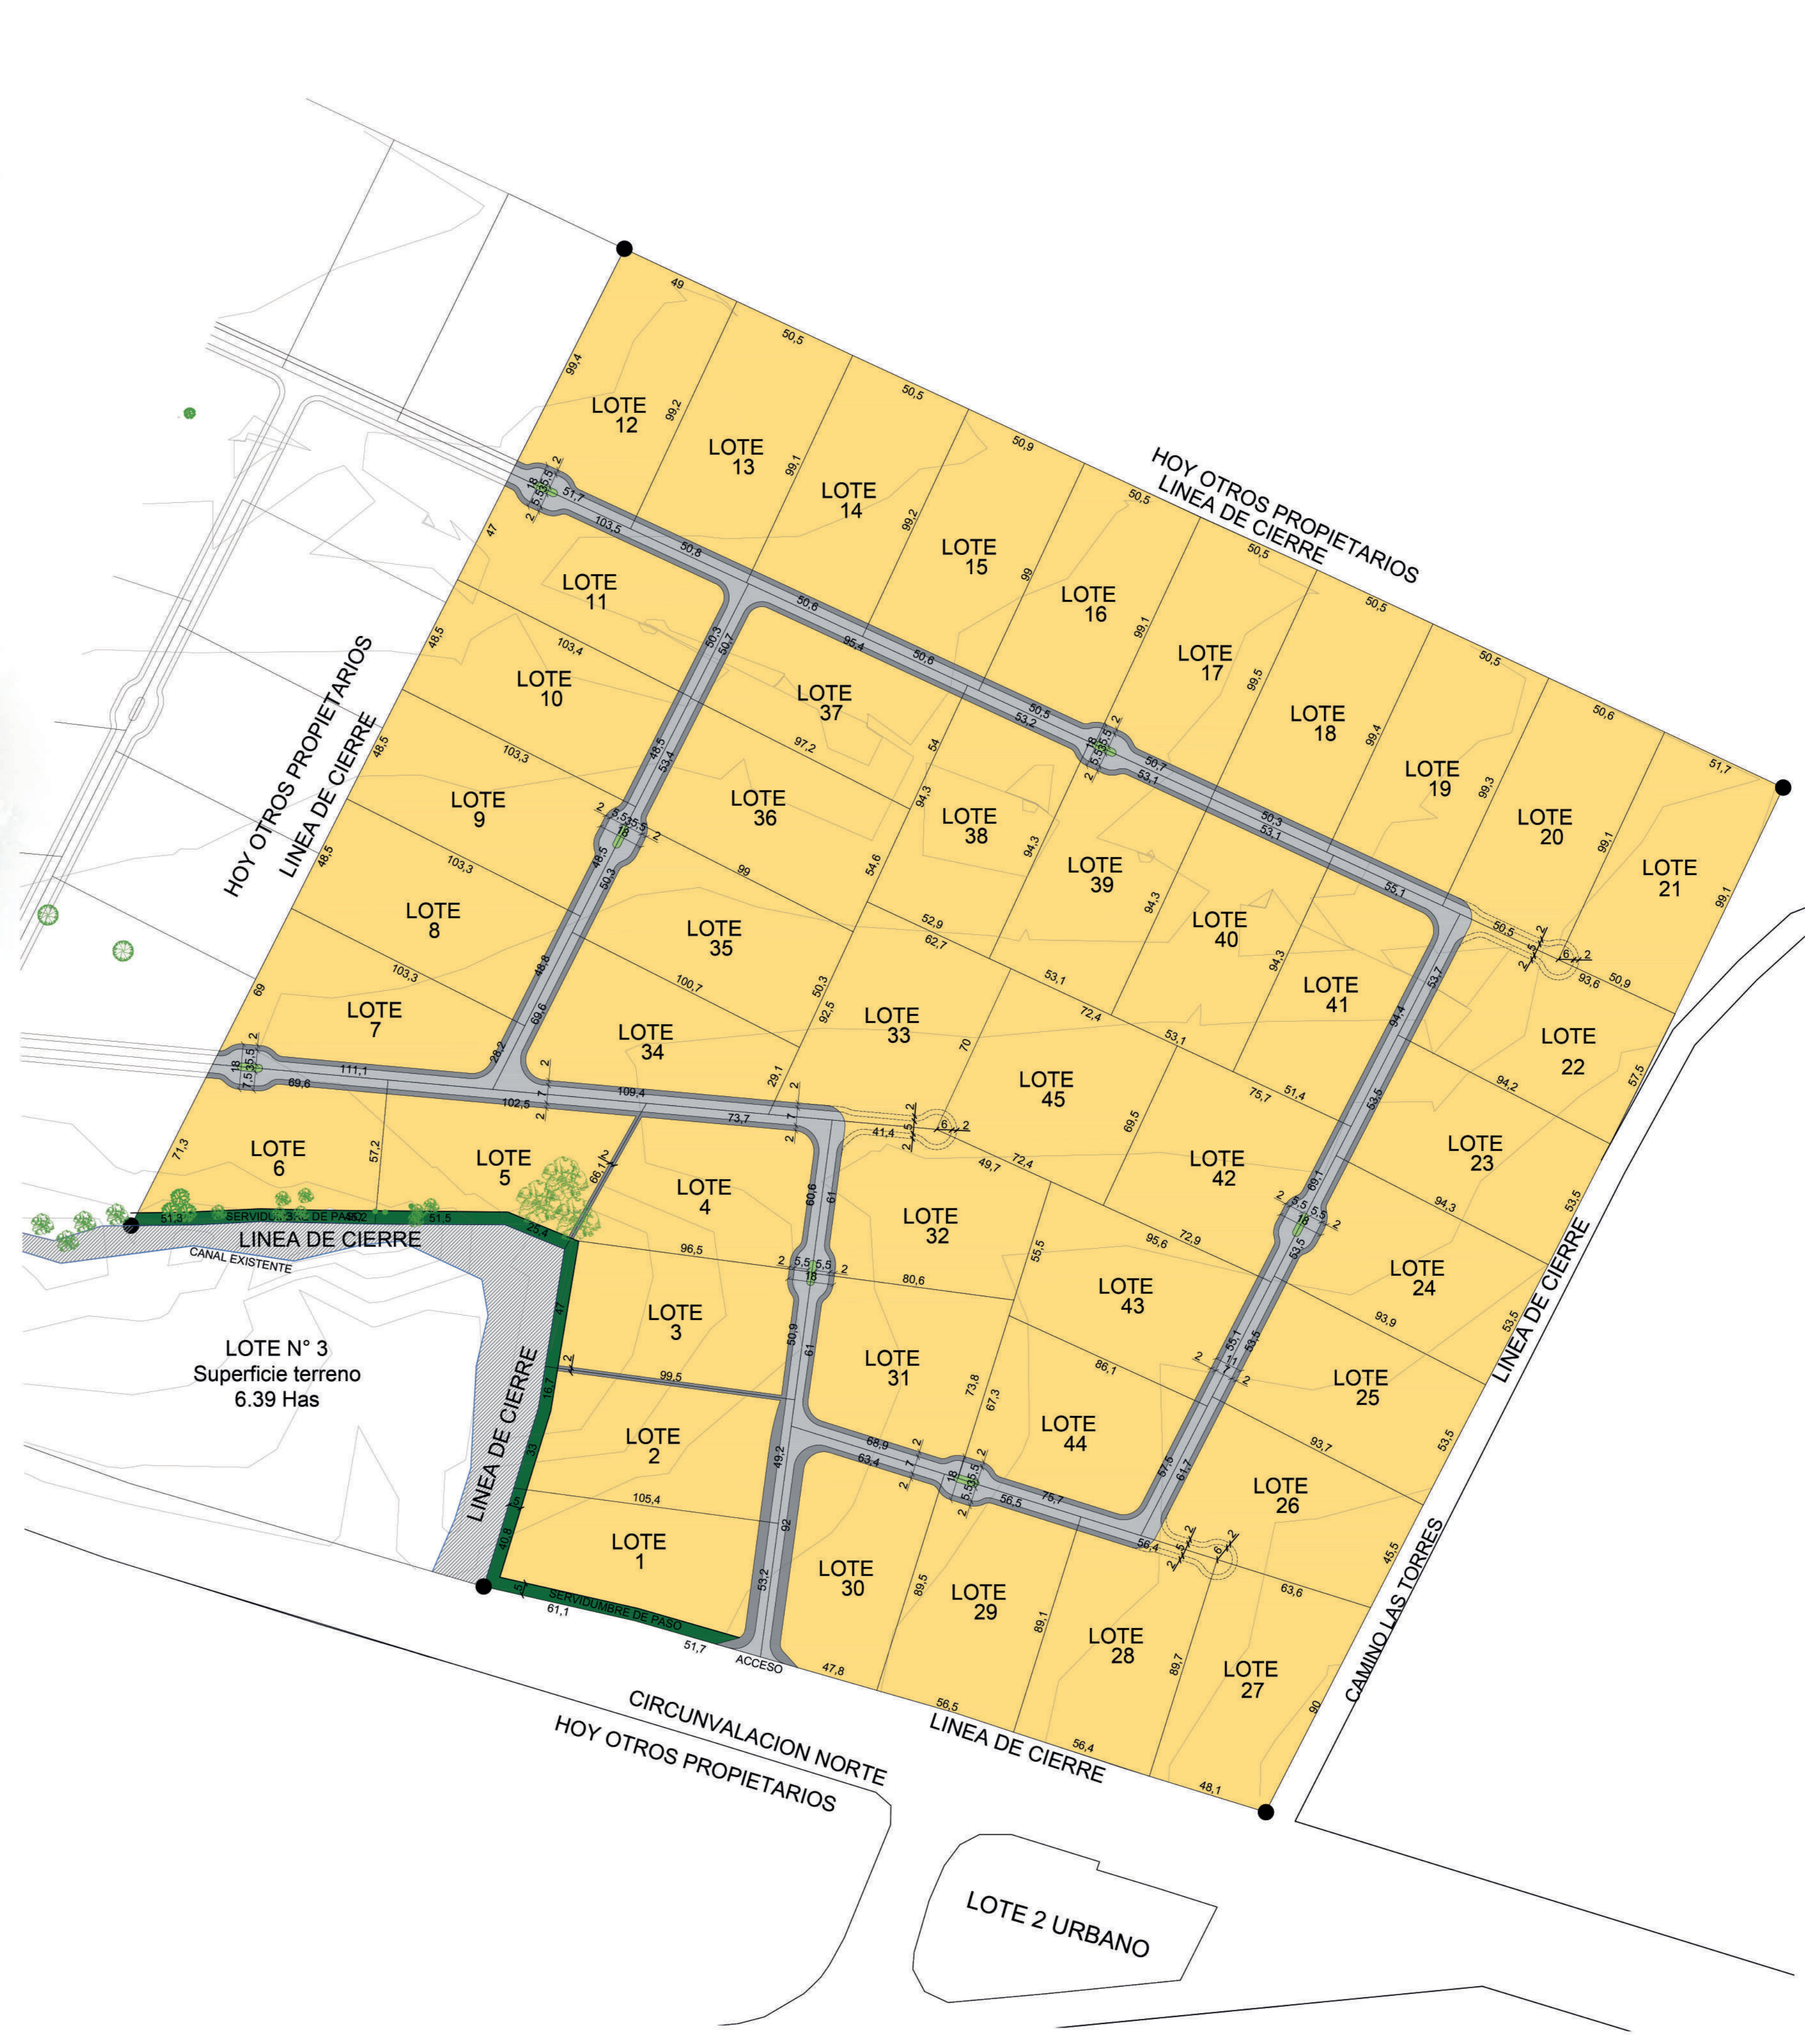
HOY OTROS PROPIETARIOS
LINEA DE CIERRE

HOY OTROS PROPIETARIOS
LINEA DE CIERRE

LOTE 12
LOTE 13
LOTE 14
LOTE 15
LOTE 16
LOTE 17
LOTE 18
LOTE 19
LOTE 20
LOTE 21
LOTE 11
LOTE 10
LOTE 37
LOTE 36
LOTE 38
LOTE 39
LOTE 40
LOTE 41
LOTE 22
LOTE 9
LOTE 8
LOTE 35
LOTE 7
LOTE 34
LOTE 33
LOTE 45
LOTE 23
LOTE 6
LOTE 5
LOTE 4
LOTE 32
LOTE 42
LOTE 43
LOTE 24
LOTE 3
LOTE 31
LOTE 44
LOTE 25
LOTE 2
LOTE 1
LOTE 30
LOTE 29
LOTE 28
LOTE 27
LOTE 26

49
50,5
50,5
50,9
50,5
50,5
50,5
50,5
50,6
51,7
99,4
99,2
99,1
99,2
99
99,1
99,5
99,4
99,3
99,1
99,1
51,7
103,5
50,8
50,6
95,4
50,6
50,5
53,2
50,7
53,1
50,3
53,1
55,1
50,3
50,7
47
48,5
103,4
97,2
54
48,5
103,3
48,5
53,4
94,3
94,3
48,5
103,3
50,3
99
54,6
52,9
62,7
94,3
94,3
53,7
50,5
93,6
50,9
69
103,3
48,8
100,7
50,3
53,1
69,6
92,5
72,4
53,1
94,4
57,5
18
7,5
5,5
111,1
69,6
28,2
102,5
109,4
29,1
70
75,7
51,4
94,2
53,6
73,7
41,4
6
69,5
71,3
57,2
66,1
60,6
61
49,7
72,4
69,1
94,3
53,5
51,3
SERVIDUMBRE DE PASO
51,5
25,4
96,5
80,6
55,5
95,6
72,9
63,5
LINEA DE CIERRE
CANAL EXISTENTE
47
50,9
61
93,9
53,5
LOTE N° 3
Superficie terreno
6.39 Has
16,7
99,5
73,8
67,3
86,1
55,1
53,5
68,9
63,4
76,7
56,5
61,7
67,5
93,7
53,5
105,4
49,2
92
56,4
45,5
48,8
53,2
89,5
89,1
89,7
63,6
SERVIDUMBRE DE PASO
61,1
51,7
ACCESO
47,8
56,5
56,4
48,1
90
LINEA DE CIERRE
CAMINO LAS TORRES
LINEA DE CIERRE
CIRCUNVALACION NORTE
HOY OTROS PROPIETARIOS
LINEA DE CIERRE
LOTE 2 URBANO